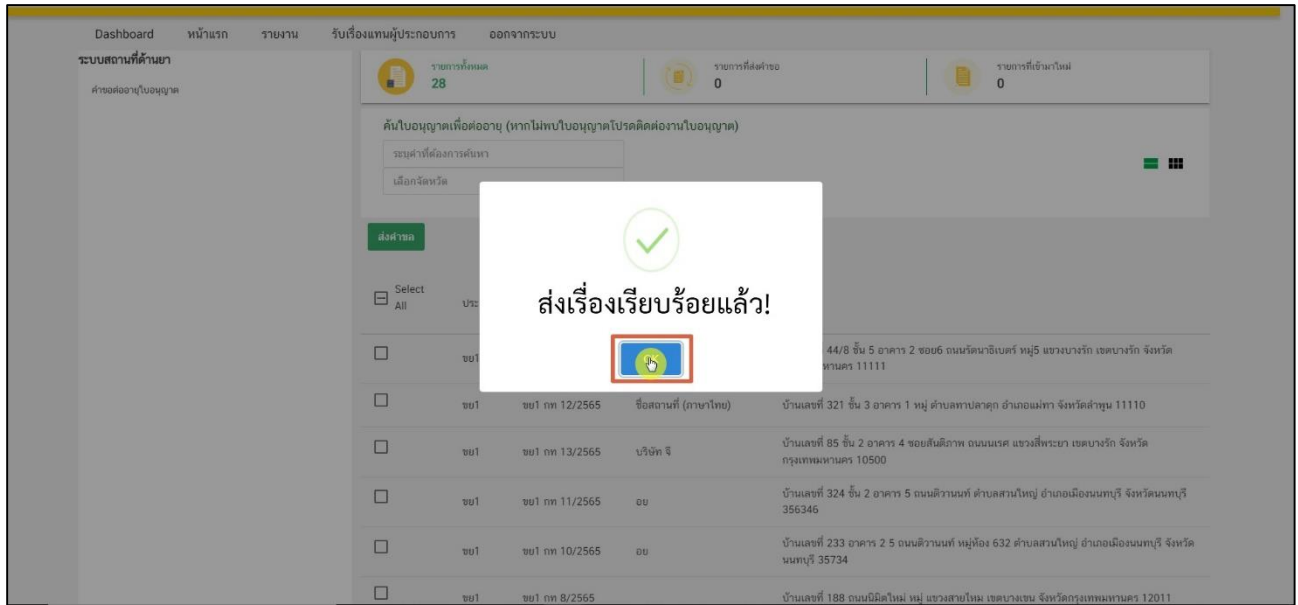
Dashboard หน้าแรก รายงาน รับเรื่องแทนผู้ประกอบการ ออกจากระบบ

ระบบสถานที่ค้ายา

คำขอต่ออายุใบอนุญาต

รายการทั้งหมด 28

รายการที่ส่งคำขอ 0

รายการที่เข้ามาใหม่ 0

ค้นใบอนุญาตเพื่อต่ออายุ (หากไม่พบใบอนุญาตโปรดติดต่องานใบอนุญาต)

ระบุคำที่ต้องการค้นหา

เลือกจังหวัด

ส่งคำขอ

Select All

ประ

ส่งเรื่องเรียบร้อยแล้ว!

| | | | | |
|---|---|---|---|---|
| ☐ | ขย1 | | | 44/8 ชั้น 5 อาคาร 2 ซอย6 ถนนรัตนาธิเบศร์ หมู่5 แขวงบางรัก เขตบางรัก จังหวัด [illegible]หานคร 11111 |
| ☐ | ขย1 | ขย1 กท 12/2565 | ชื่อสถานที่ (ภาษาไทย) | บ้านเลขที่ 321 ชั้น 3 อาคาร 1 หมู่ ตำบลทาปลาดุก อำเภอแม่ทา จังหวัดลำพูน 11110 |
| ☐ | ขย1 | ขย1 กท 13/2565 | บริษัท จี | บ้านเลขที่ 85 ชั้น 2 อาคาร 4 ซอยสันติภาพ ถนนนเรศ แขวงสี่พระยา เขตบางรัก จังหวัดกรุงเทพมหานคร 10500 |
| ☐ | ขย1 | ขย1 กท 11/2565 | อย | บ้านเลขที่ 324 ชั้น 2 อาคาร 5 ถนนติวานนท์ ตำบลสวนใหญ่ อำเภอเมืองนนทบุรี จังหวัดนนทบุรี 356346 |
| ☐ | ขย1 | ขย1 กท 10/2565 | อย | บ้านเลขที่ 233 อาคาร 2 5 ถนนติวานนท์ หมู่ห้อง 632 ตำบลสวนใหญ่ อำเภอเมืองนนทบุรี จังหวัดนนทบุรี 35734 |
| ☐ | ขย1 | ขย1 กท 8/2565 | | บ้านเลขที่ 188 ถนนนิมิตใหม่ หมู่ แขวงสายไหม เขตบางเขน จังหวัดกรุงเทพมหานคร 12011 |